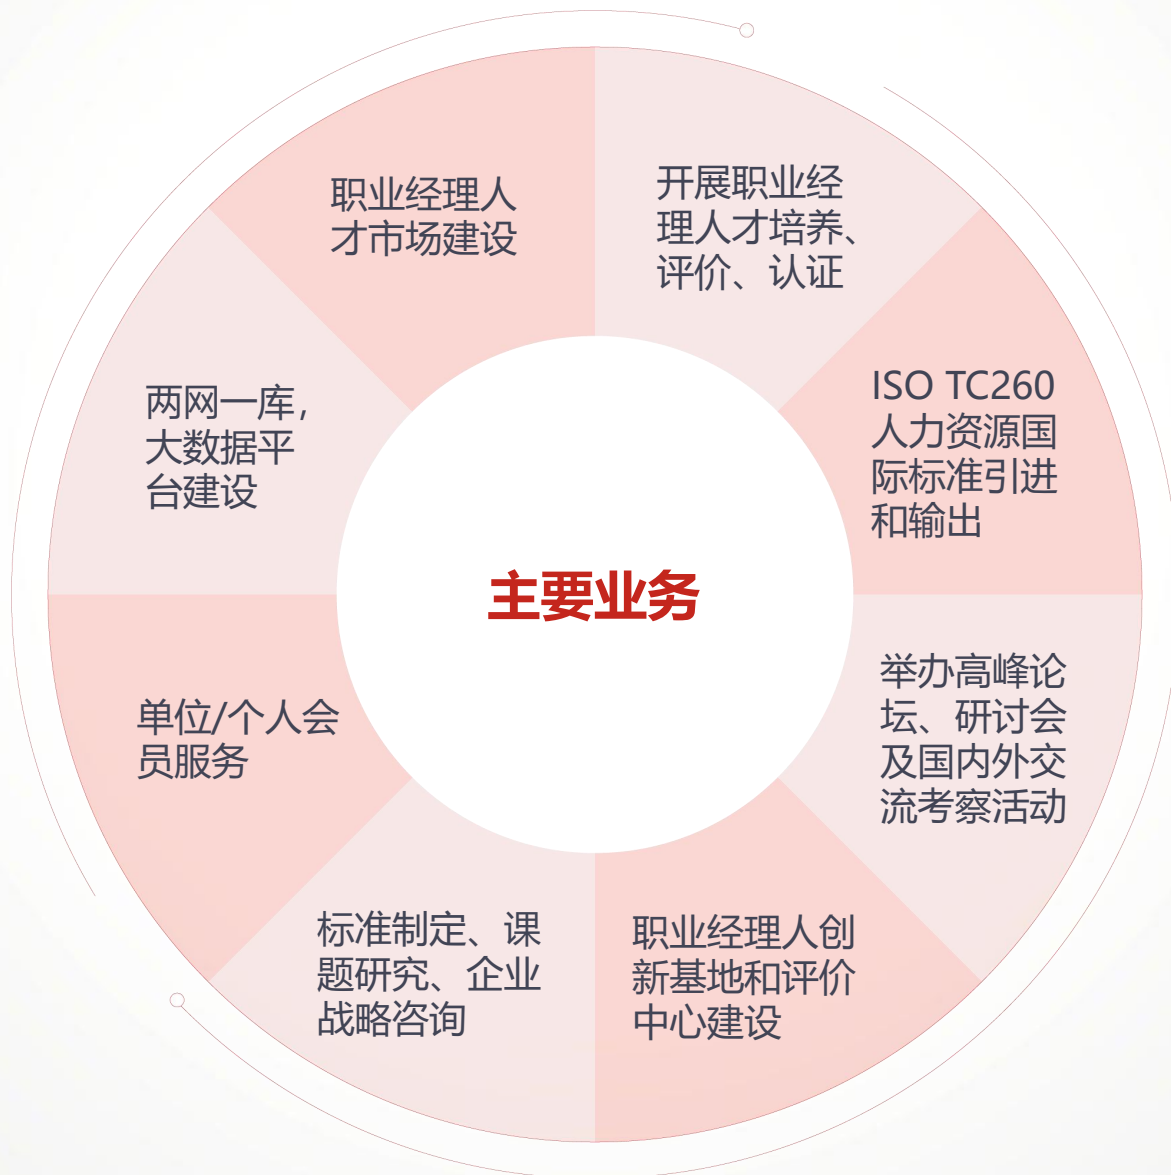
主要业务

职业经理人才市场建设

开展职业经理人才培养、评价、认证

ISO TC260人力资源国际标准引进和输出

举办高峰论坛、研讨会及国内外交流考察活动

职业经理人创新基地和评价中心建设

标准制定、课题研究、企业战略咨询

单位/个人会员服务

两网一库，大数据平台建设